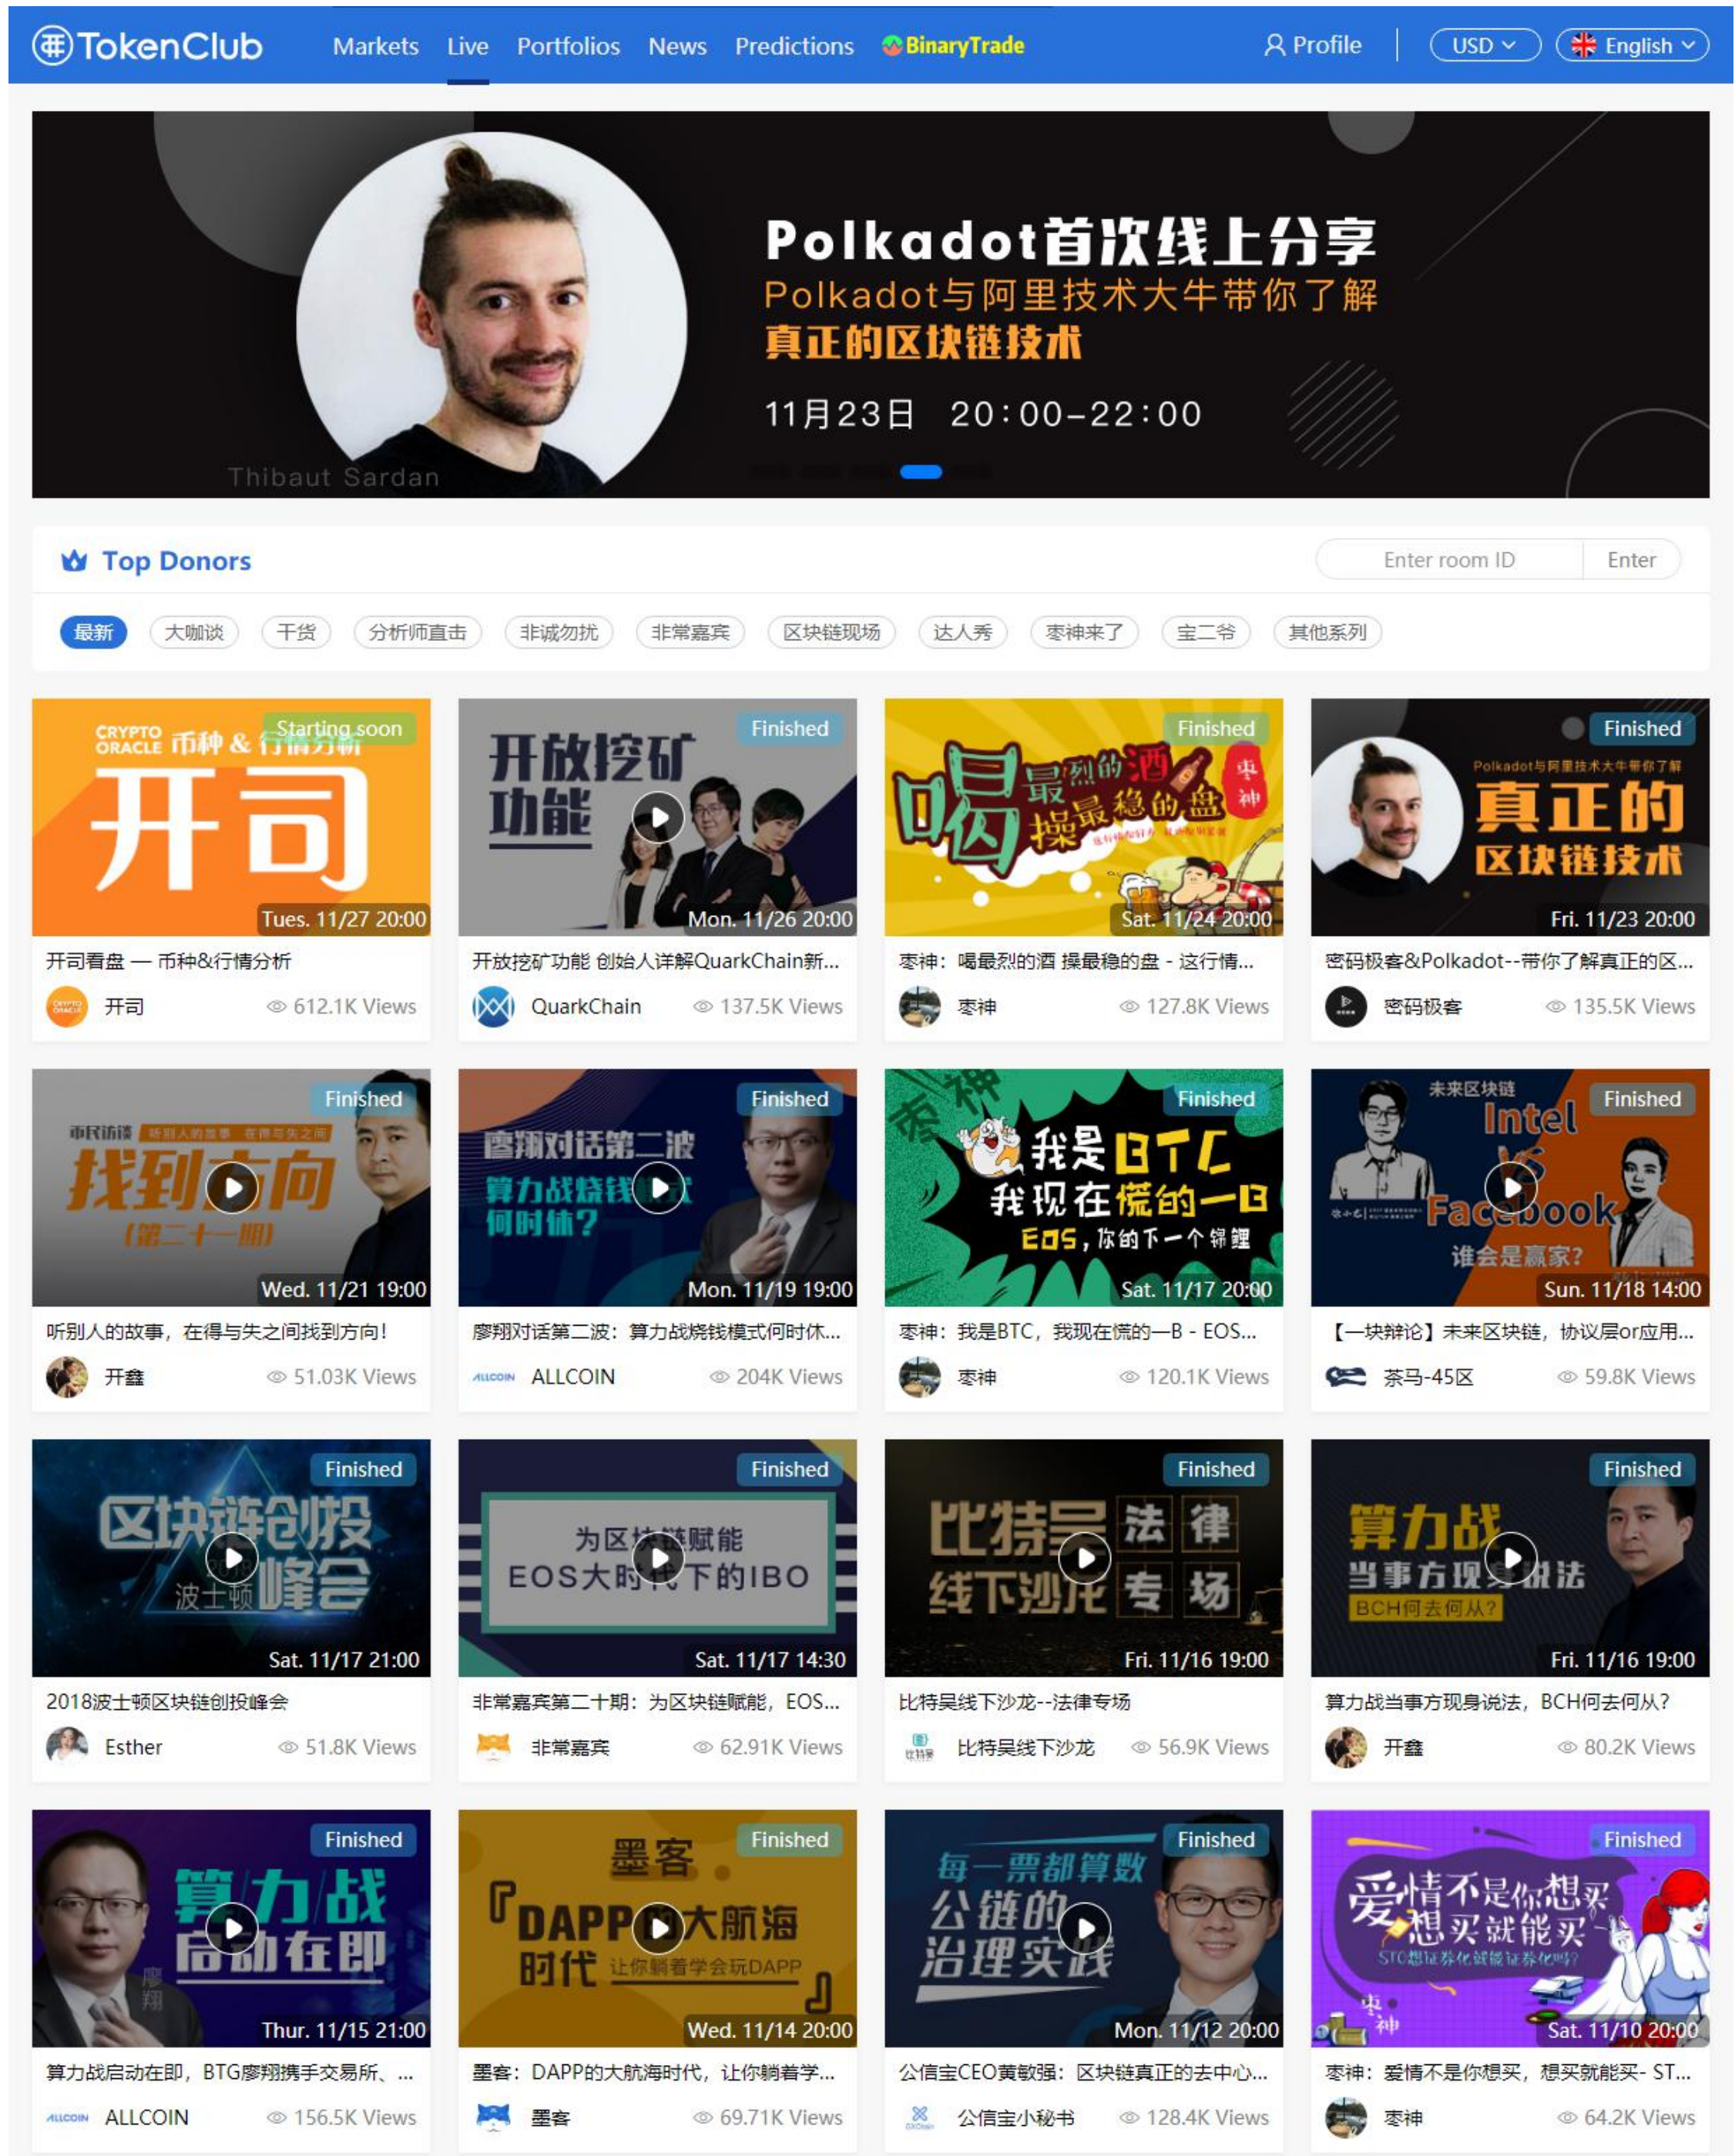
TokenClub Markets Live Portfolios News Predictions BinaryTrade Profile USD English

Polkadot首次线上分享
Polkadot与阿里技术大牛带你了解
真正的区块链技术
11月23日 20:00-22:00
Thibaut Sardan

Top Donors
Enter room ID Enter

最新 大咖谈 干货 分析师直击 非诚勿扰 非常嘉宾 区块链现场 达人秀 枣神来了 宝二爷 其他系列

CRYPTO ORACLE 币种 & 行情分析 开司 Starting soon Tues. 11/27 20:00
开司看盘 — 币种&行情分析
开司 612.1K Views

开放挖矿功能 Finished Mon. 11/26 20:00
开放挖矿功能 创始人详解QuarkChain新...
QuarkChain 137.5K Views

喝最烈的酒 操最稳的盘 枣神 Finished Sat. 11/24 20:00
枣神：喝最烈的酒 操最稳的盘 - 这行情...
枣神 127.8K Views

Polkadot与阿里技术大牛带你了解 真正的 区块链技术 Finished Fri. 11/23 20:00
密码极客&Polkadot--带你了解真正的区...
密码极客 135.5K Views

市民访谈 找到方向 (第二十一期) Finished Wed. 11/21 19:00
听别人的故事，在得与失之间找到方向！
开鑫 51.03K Views

廖翔对话第二波 算力战烧钱模式何时休？ Finished Mon. 11/19 19:00
廖翔对话第二波：算力战烧钱模式何时休...
ALLCOIN 204K Views

枣神 我是BTC 我现在慌的一B EOS，你的下一个锦鲤 Finished Sat. 11/17 20:00
枣神：我是BTC，我现在慌的一B - EOS...
枣神 120.1K Views

未来区块链 Intel VS Facebook 谁会是赢家？ Finished Sun. 11/18 14:00
【一块辩论】未来区块链，协议层or应用...
茶马-45区 59.8K Views

区块链创投峰会 波士顿 Finished Sat. 11/17 21:00
2018波士顿区块链创投峰会
Esther 51.8K Views

为区块链赋能 EOS大时代下的IBO Finished Sat. 11/17 14:30
非常嘉宾第二十期：为区块链赋能，EOS...
非常嘉宾 62.91K Views

比特吴线下沙龙 法律专场 Finished Fri. 11/16 19:00
比特吴线下沙龙--法律专场
比特吴线下沙龙 56.9K Views

算力战 当事方现身说法 BCH何去何从? Finished Fri. 11/16 19:00
算力战当事方现身说法，BCH何去何从?
开鑫 80.2K Views

算力战 启动在即 廖翔 Finished Thur. 11/15 21:00
算力战启动在即，BTG廖翔携手交易所、...
ALLCOIN 156.5K Views

墨客 『DAPP的大航海时代 让你躺着学会玩DAPP』 Finished Wed. 11/14 20:00
墨客：DAPP的大航海时代，让你躺着学...
墨客 69.71K Views

每一票都算数 公链的治理实践 Finished Mon. 11/12 20:00
公信宝CEO黄敏强：区块链真正的去中心...
公信宝小秘书 128.4K Views

爱情不是你想买 想买就能买 STO想证券化就能证券化吗? 枣神 Finished Sat. 11/10 20:00
枣神：爱情不是你想买，想买就能买- ST...
枣神 64.2K Views